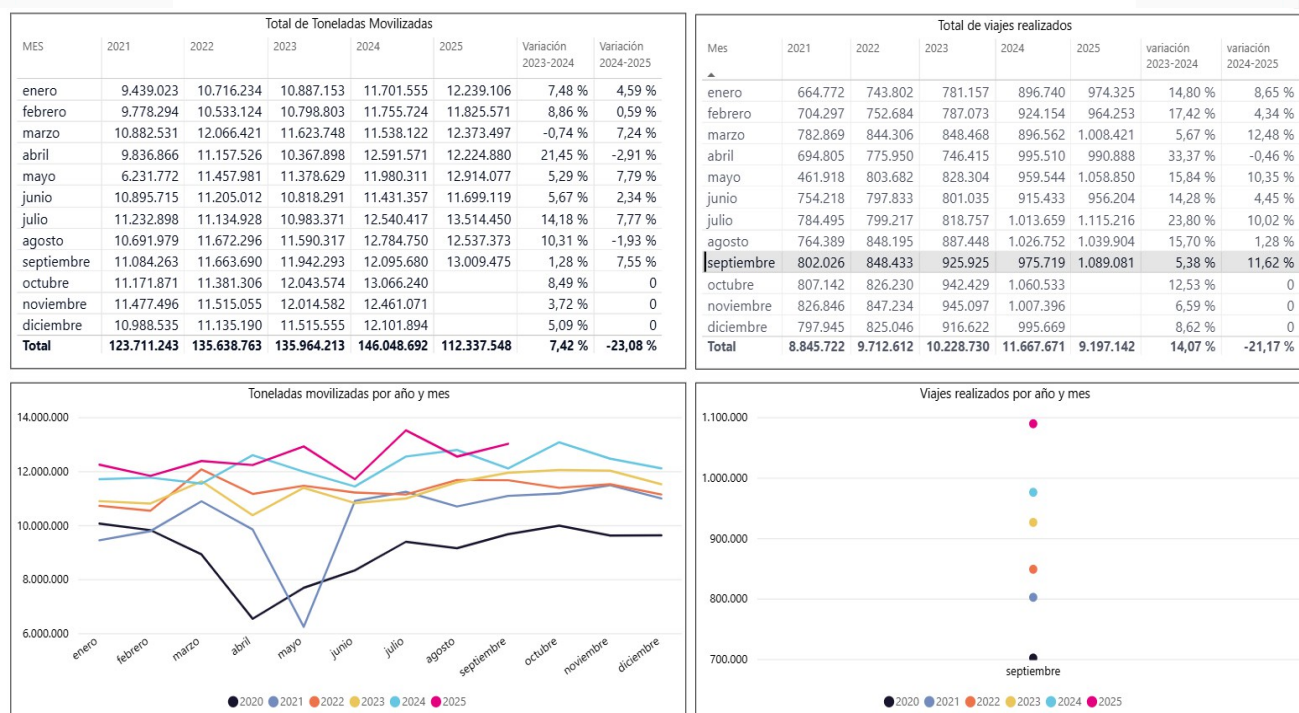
Total de Toneladas Movilizadas

| MES | 2021 | 2022 | 2023 | 2024 | 2025 | Variación 2023-2024 | Variación 2024-2025 |
|---|---|---|---|---|---|---|---|
| enero | 9.439.023 | 10.716.234 | 10.887.153 | 11.701.555 | 12.239.106 | 7,48 % | 4,59 % |
| febrero | 9.778.294 | 10.533.124 | 10.798.803 | 11.755.724 | 11.825.571 | 8,86 % | 0,59 % |
| marzo | 10.882.531 | 12.066.421 | 11.623.748 | 11.538.122 | 12.373.497 | -0,74 % | 7,24 % |
| abril | 9.836.866 | 11.157.526 | 10.367.898 | 12.591.571 | 12.224.880 | 21,45 % | -2,91 % |
| mayo | 6.231.772 | 11.457.981 | 11.378.629 | 11.980.311 | 12.914.077 | 5,29 % | 7,79 % |
| junio | 10.895.715 | 11.205.012 | 10.818.291 | 11.431.357 | 11.699.119 | 5,67 % | 2,34 % |
| julio | 11.232.898 | 11.134.928 | 10.983.371 | 12.540.417 | 13.514.450 | 14,18 % | 7,77 % |
| agosto | 10.691.979 | 11.672.296 | 11.590.317 | 12.784.750 | 12.537.373 | 10,31 % | -1,93 % |
| septiembre | 11.084.263 | 11.663.690 | 11.942.293 | 12.095.680 | 13.009.475 | 1,28 % | 7,55 % |
| octubre | 11.171.871 | 11.381.306 | 12.043.574 | 13.066.240 | | 8,49 % | 0 |
| noviembre | 11.477.496 | 11.515.055 | 12.014.582 | 12.461.071 | | 3,72 % | 0 |
| diciembre | 10.988.535 | 11.135.190 | 11.515.555 | 12.101.894 | | 5,09 % | 0 |
| Total | 123.711.243 | 135.638.763 | 135.964.213 | 146.048.692 | 112.337.548 | 7,42 % | -23,08 % |

Total de viajes realizados

| Mes | 2021 | 2022 | 2023 | 2024 | 2025 | variación 2023-2024 | variación 2024-2025 |
|---|---|---|---|---|---|---|---|
| enero | 664.772 | 743.802 | 781.157 | 896.740 | 974.325 | 14,80 % | 8,65 % |
| febrero | 704.297 | 752.684 | 787.073 | 924.154 | 964.253 | 17,42 % | 4,34 % |
| marzo | 782.869 | 844.306 | 848.468 | 896.562 | 1.008.421 | 5,67 % | 12,48 % |
| abril | 694.805 | 775.950 | 746.415 | 995.510 | 990.888 | 33,37 % | -0,46 % |
| mayo | 461.918 | 803.682 | 828.304 | 959.544 | 1.058.850 | 15,84 % | 10,35 % |
| junio | 754.218 | 797.833 | 801.035 | 915.433 | 956.204 | 14,28 % | 4,45 % |
| julio | 784.495 | 799.217 | 818.757 | 1.013.659 | 1.115.216 | 23,80 % | 10,02 % |
| agosto | 764.389 | 848.195 | 887.448 | 1.026.752 | 1.039.904 | 15,70 % | 1,28 % |
| septiembre | 802.026 | 848.433 | 925.925 | 975.719 | 1.089.081 | 5,38 % | 11,62 % |
| octubre | 807.142 | 826.230 | 942.429 | 1.060.533 | | 12,53 % | 0 |
| noviembre | 826.846 | 847.234 | 945.097 | 1.007.396 | | 6,59 % | 0 |
| diciembre | 797.945 | 825.046 | 916.622 | 995.669 | | 8,62 % | 0 |
| Total | 8.845.722 | 9.712.612 | 10.228.730 | 11.667.671 | 9.197.142 | 14,07 % | -21,17 % |

Toneladas movilizadas por año y mes

14.000.000
12.000.000
10.000.000
8.000.000
6.000.000
enero febrero marzo abril mayo junio julio agosto septiembre octubre noviembre diciembre
2020 2021 2022 2023 2024 2025

Viajes realizados por año y mes

1.100.000
1.000.000
900.000
800.000
700.000
septiembre
2020 2021 2022 2023 2024 2025